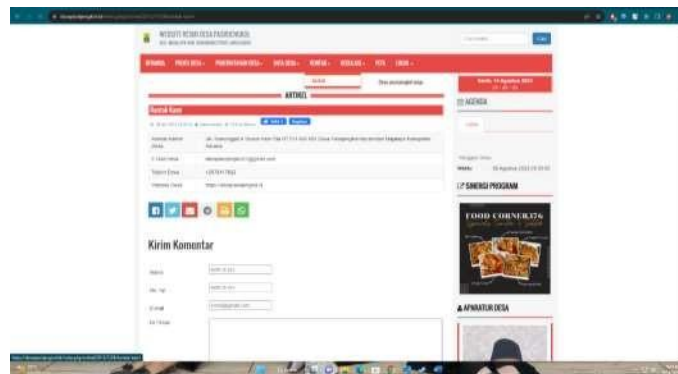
WEBSITE RESMI DESA PASIRGOMBONG

ARTIKEL

Kontak Kami

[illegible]

| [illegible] | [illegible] |
|---|---|
| E-Mail Desa | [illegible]@gmail.com |
| Telepon Desa | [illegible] |
| Website Desa | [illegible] |

Kirim Komentar

Nama

No. Hp

E-mail

Komentar

AGENDA

SINERGI PROGRAM

FOOD CORNER.176

APARATUR DESA